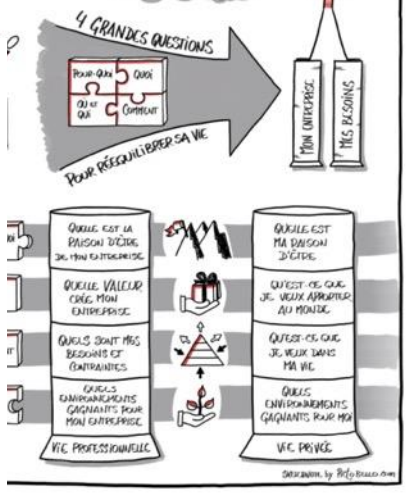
4 GRANDES QUESTIONS

POUR-QUOI

QUOI

OÙ ET QUI

COMMENT

POUR RÉÉQUILIBRER SA VIE

MON ENTREPRISE

MES BESOINS

QUELLE EST LA RAISON D'ÊTRE DE MON ENTREPRISE

QUELLE VALEUR CRÉE MON ENTREPRISE

QUELS SONT MES BESOINS ET CONTRAINTES

QUELS ENVIRONNEMENTS GAGNANTS POUR MON ENTREPRISE

VIE PROFESSIONNELLE

QUELLE EST MA RAISON D'ÊTRE

QU'EST-CE QUE JE VEUX APPORTER AU MONDE

QU'EST-CE QUE JE VEUX DANS MA VIE

QUELS ENVIRONNEMENTS GAGNANTS POUR MOI

VIE PRIVÉE

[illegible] by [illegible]